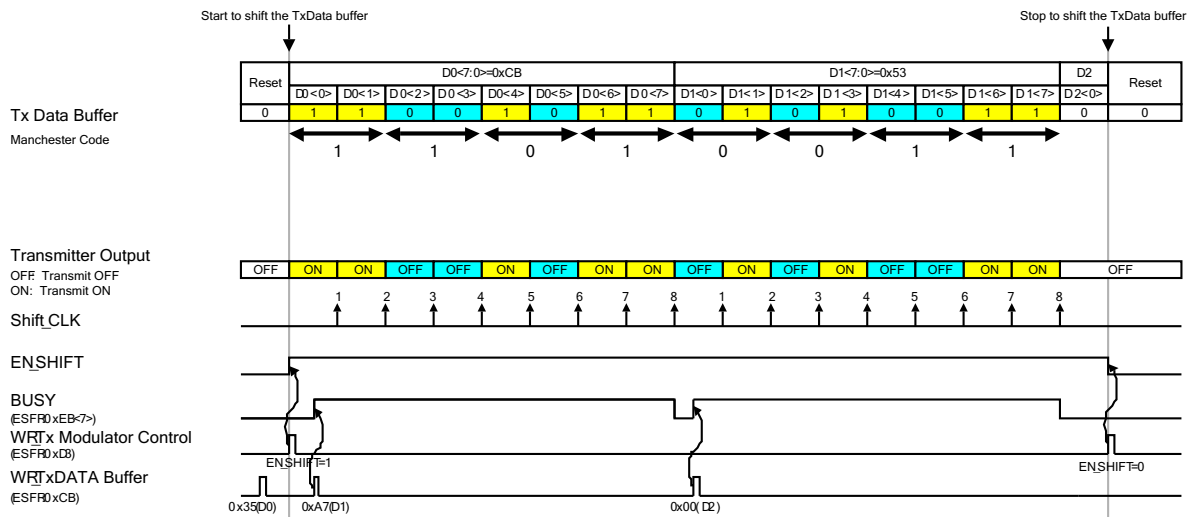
Start to shift the TxData buffer

Stop to shift the TxData buffer

| Reset | D0<7:0>=0xCB | | | | | | | | D1<7:0>=0x53 | | | | | | | | D2 | Reset |
|---|---|---|---|---|---|---|---|---|---|---|---|---|---|---|---|---|---|---|
| | D0<0> | D0<1> | D0<2> | D0<3> | D0<4> | D0<5> | D0<6> | D0<7> | D1<0> | D1<1> | D1<2> | D1<3> | D1<4> | D1<5> | D1<6> | D1<7> | D2<0> | |
| 0 | 1 | 1 | 0 | 0 | 1 | 0 | 1 | 1 | 0 | 1 | 0 | 1 | 0 | 0 | 1 | 1 | 0 | 0 |

Tx Data Buffer

Manchester Code

1 1 0 1 0 0 1 1

Transmitter Output

OFF: Transmit OFF

ON: Transmit ON

| OFF | ON | ON | OFF | OFF | ON | OFF | ON | ON | OFF | ON | OFF | ON | OFF | OFF | ON | ON | OFF |
|---|---|---|---|---|---|---|---|---|---|---|---|---|---|---|---|---|---|

1 2 3 4 5 6 7 8 1 2 3 4 5 6 7 8

Shift_CLK

EN_SHIFT

BUSY
(ESFR0xEB<7>)

WRTx Modulator Control
(ESFR0xD3)

EN_SHIFT=1

EN_SHIFT=0

WRTxDATA Buffer
(ESFR0xCB)

0x35(D0) 0xA7(D1) 0x00(D2)